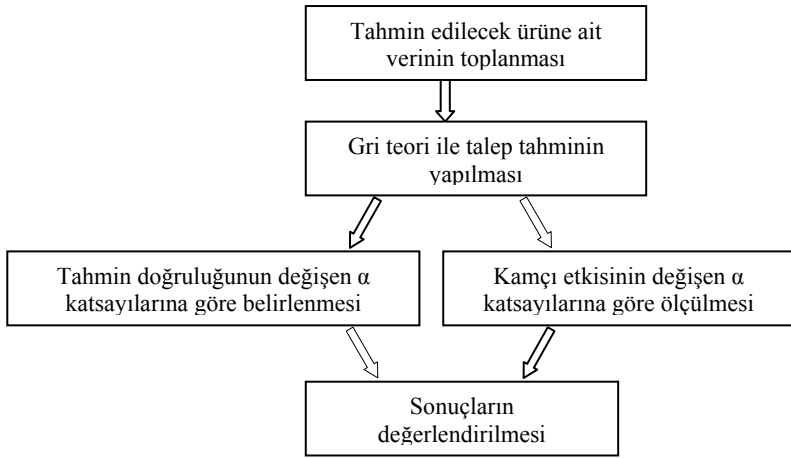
Tahmin edilecek ürüne ait verinin toplanması

Gri teori ile talep tahminin yapılması

Tahmin doğruluğunun değişen α katsayılarına göre belirlenmesi

Kamçı etkisinin değişen α katsayılarına göre ölçülmesi

Sonuçların değerlendirilmesi